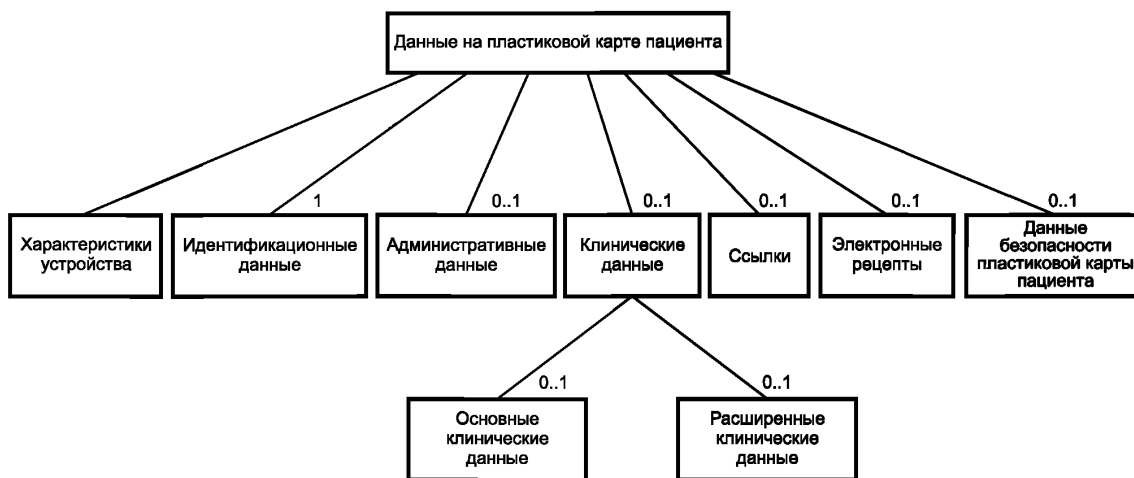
Данные на пластиковой карте пациента

Характеристики устройства

1

Идентификационные данные

0..1

Административные данные

0..1

Клинические данные

0..1

Ссылки

0..1

Электронные рецепты

0..1

Данные безопасности пластиковой карты пациента

0..1

Основные клинические данные

0..1

Расширенные клинические данные